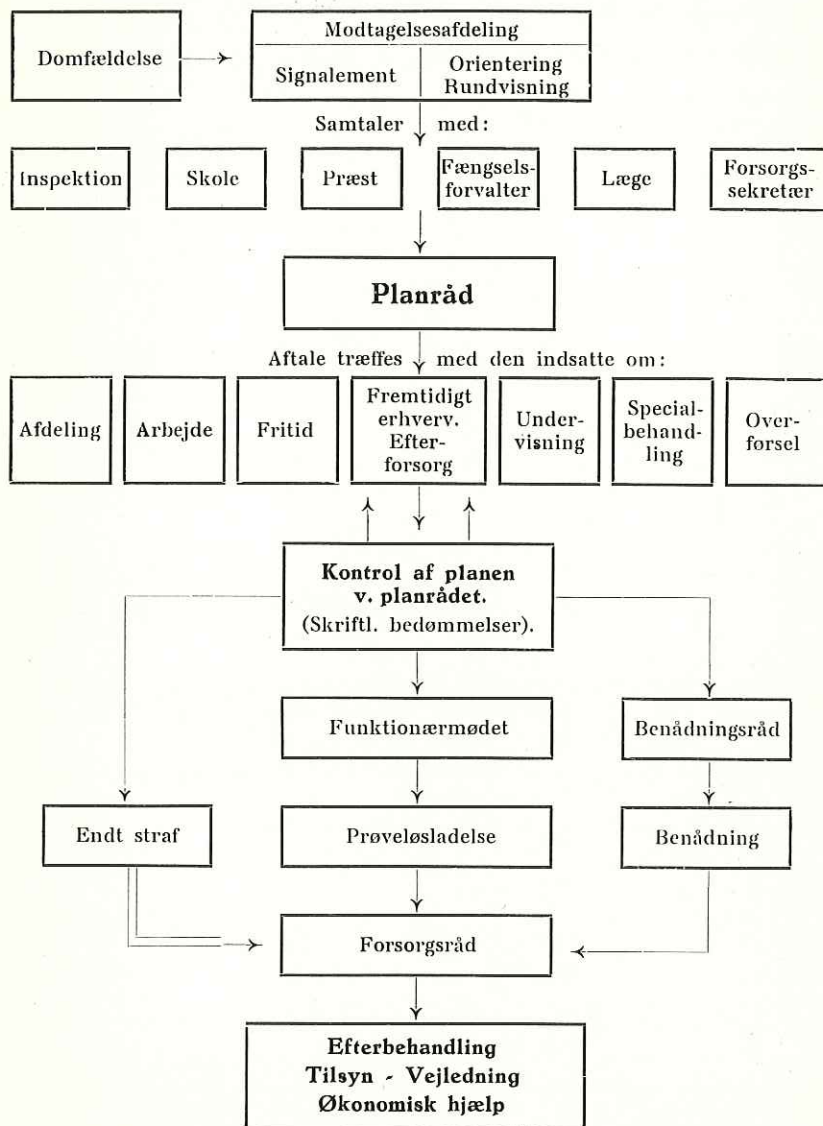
Domfældelse

Modtagelsesafdeling
Signalement | Orientering Rundvisning

Samtaler med:

Inspektion

Skole

Præst

Fængselsforvalter

Læge

Forsorgssekretær

Planråd

Aftale træffes med den indsatte om:

Afdeling

Arbejde

Fritid

Fremtidigt erhverv. Efterforsorg

Undervisning

Specialbehandling

Overførsel

Kontrol af planen v. planrådet. (Skriftl. bedømmelser).

Funktionærmødet

Benådningsråd

Endt straf

Prøveløsladelse

Benådning

Forsorgsråd

Efterbehandling
Tilsyn - Vejledning
Økonomisk hjælp